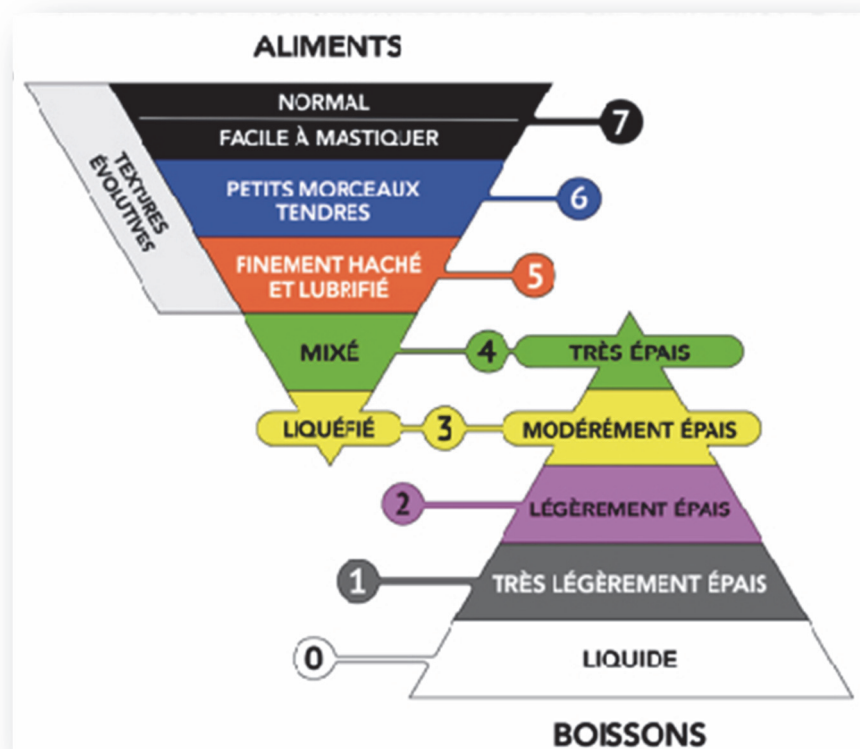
ALIMENTS

NORMAL
FACILE À MASTIQUER
7

TEXTURES ÉVOLUTIVES

PETITS MORCEAUX TENDRES
6

FINEMENT HACHÉ ET LUBRIFIÉ
5

MIXÉ
4
TRÈS ÉPAIS

LIQUÉFIÉ
3
MODÉRÉMENT ÉPAIS

2
LÉGÈREMENT ÉPAIS

1
TRÈS LÉGÈREMENT ÉPAIS

0
LIQUIDE

BOISSONS